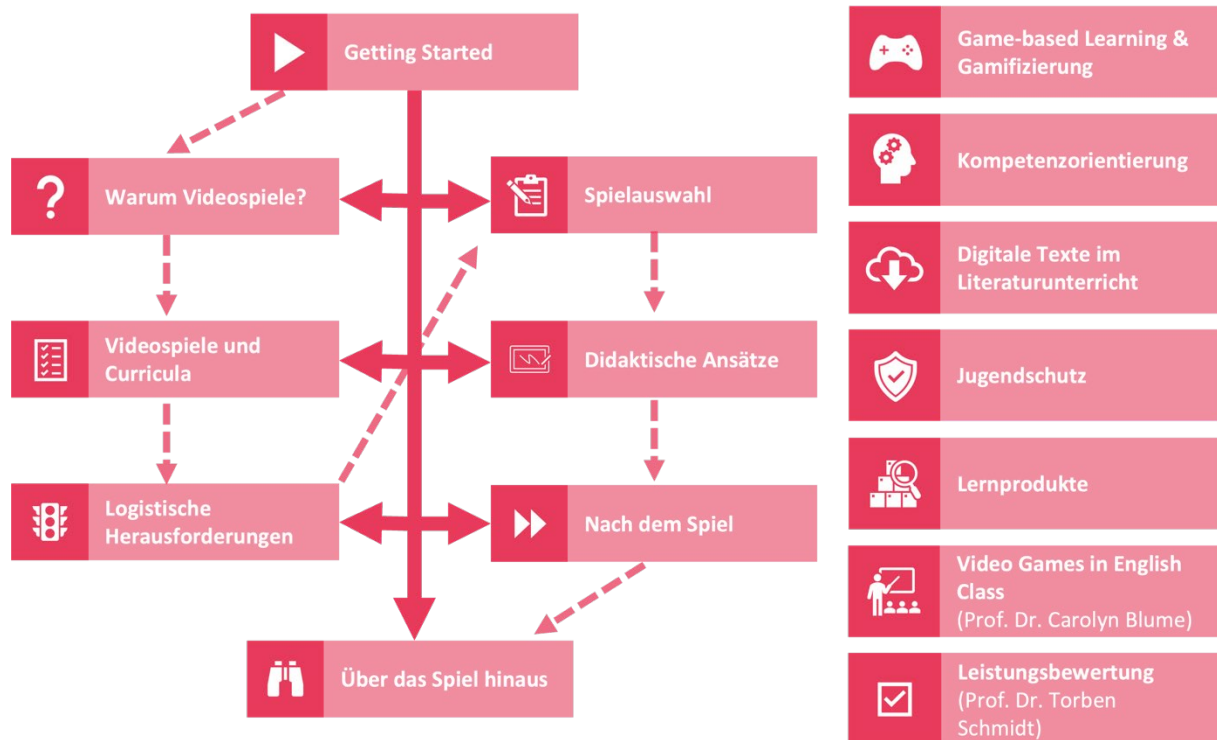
Getting Started

Warum Videospiele?

Spielauswahl

Videospiele und Curricula

Didaktische Ansätze

Logistische Herausforderungen

Nach dem Spiel

Über das Spiel hinaus

Game-based Learning & Gamifizierung

Kompetenzorientierung

Digitale Texte im Literaturunterricht

Jugendschutz

Lernprodukte

Video Games in English Class (Prof. Dr. Carolyn Blume)

Leistungsbewertung (Prof. Dr. Torben Schmidt)